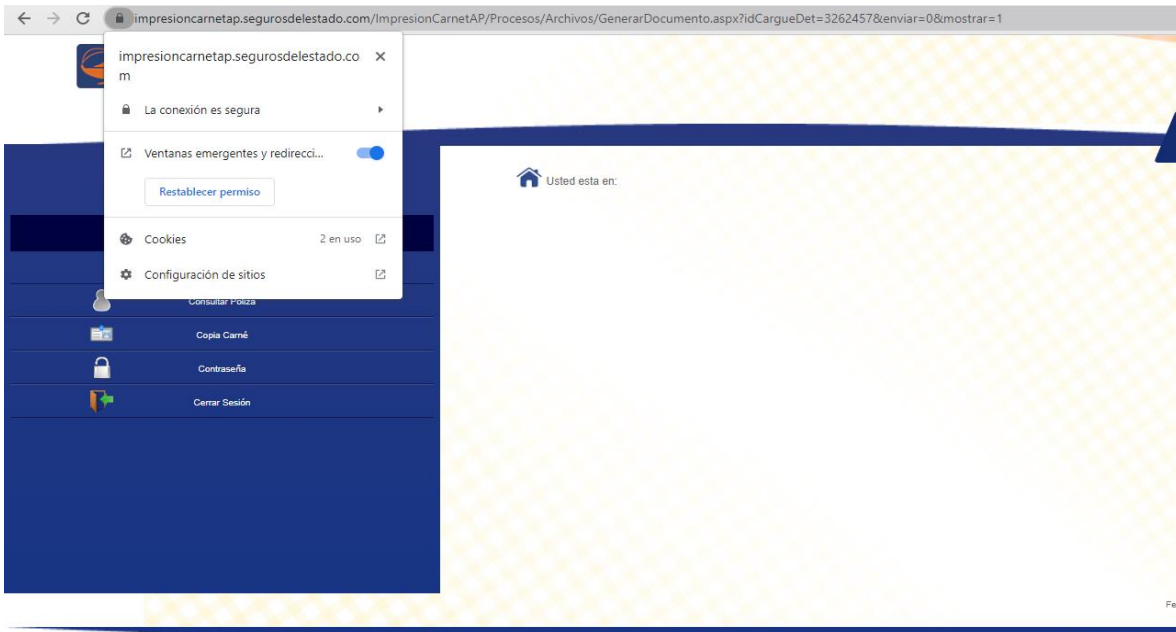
impresioncarnetap.segurosdelestado.com/ImpresionCarnetAP/Procesos/Archivos/GenerarDocumento.aspx?idCargueDet=3262457&enviar=0&mostrar=1

impresioncarnetap.segurosdelestado.com

La conexión es segura

Ventanas emergentes y redirecci...

Restablecer permiso

Cookies 2 en uso

Configuración de sitios

Consultar Poliza

Copia Carné

Contraseña

Cerrar Sesión

Usted esta en:

Fe